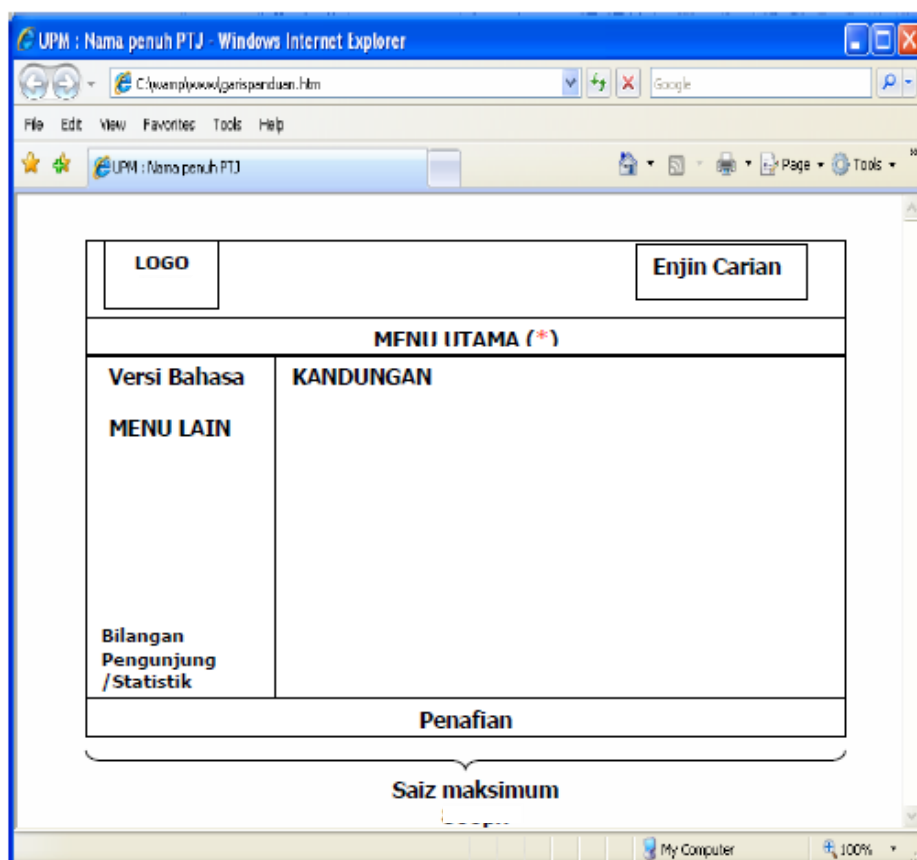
UPM : Nama penuh PTJ - Windows Internet Explorer

C:\wamp\www\garispanduan.htm

Google

File Edit View Favorites Tools Help

UPM : Nama penuh PTJ

Page ▾ Tools ▾

LOGO

Enjin Carian

MENU UTAMA (*)

Versi Bahasa

MENU LAIN

KANDUNGAN

Bilangan Pengunjung /Statistik

Penafian

Saiz maksimum

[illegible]

My Computer

100%